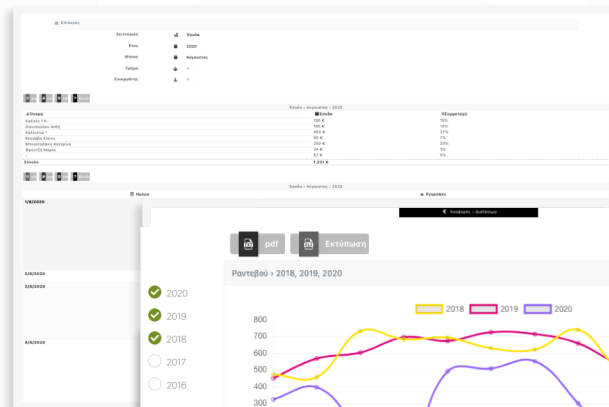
Επιλογές

Λειτουργία | Έσοδα
Έτος | 2020
Μήνας | Αύγουστος
Τμήμα | --
Συνεργάτης | --

Έσοδα - Αύγουστος - 2020

| Όνομα | Έσοδα | Συμμετοχή |
|---|---|---|
| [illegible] | 195 € | 16% |
| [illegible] | 185 € | 15% |
| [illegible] | 455 € | 37% |
| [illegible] | 80 € | 7% |
| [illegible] | 250 € | 20% |
| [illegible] | 34 € | 3% |
| | 57 € | 5% |
| Σύνολο | 1,231 € | |

Έσοδα - Αύγουστος - 2020

Ημέρα | Συνεργάτη

1/8/2020

3/8/2020

3/8/2020

4/8/2020

Αναφορές - Διαθέσιμο

pdf | Εκτύπωση

Ραντεβού › 2018, 2019, 2020

2020
2019
2018
2017
2016

2018 2019 2020

800
700
600
500
400
300